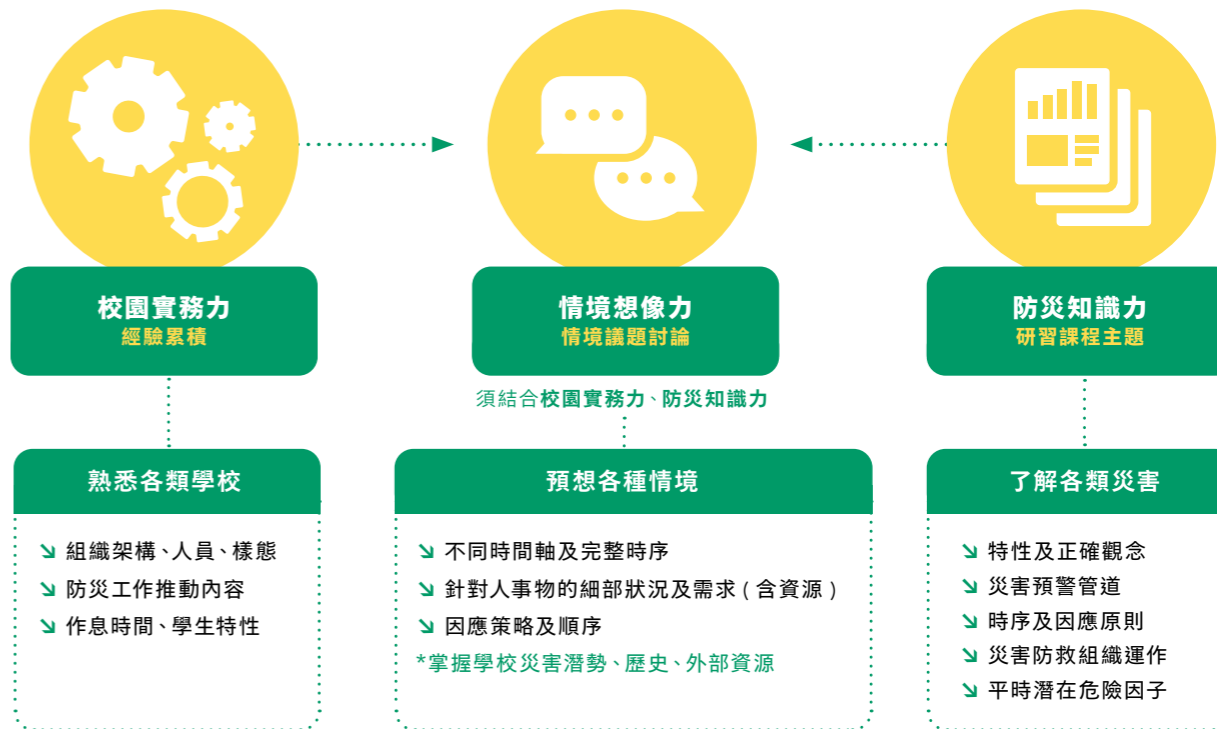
校園實務力
經驗累積

熟悉各類學校

組織架構、人員、樣態
防災工作推動內容
作息時間、學生特性

情境想像力
情境議題討論

須結合校園實務力、防災知識力

預想各種情境

不同時間軸及完整時序
針對人事物的細部狀況及需求（含資源）
因應策略及順序
*掌握學校災害潛勢、歷史、外部資源

防災知識力
研習課程主題

了解各類災害

特性及正確觀念
災害預警管道
時序及因應原則
災害防救組織運作
平時潛在危險因子